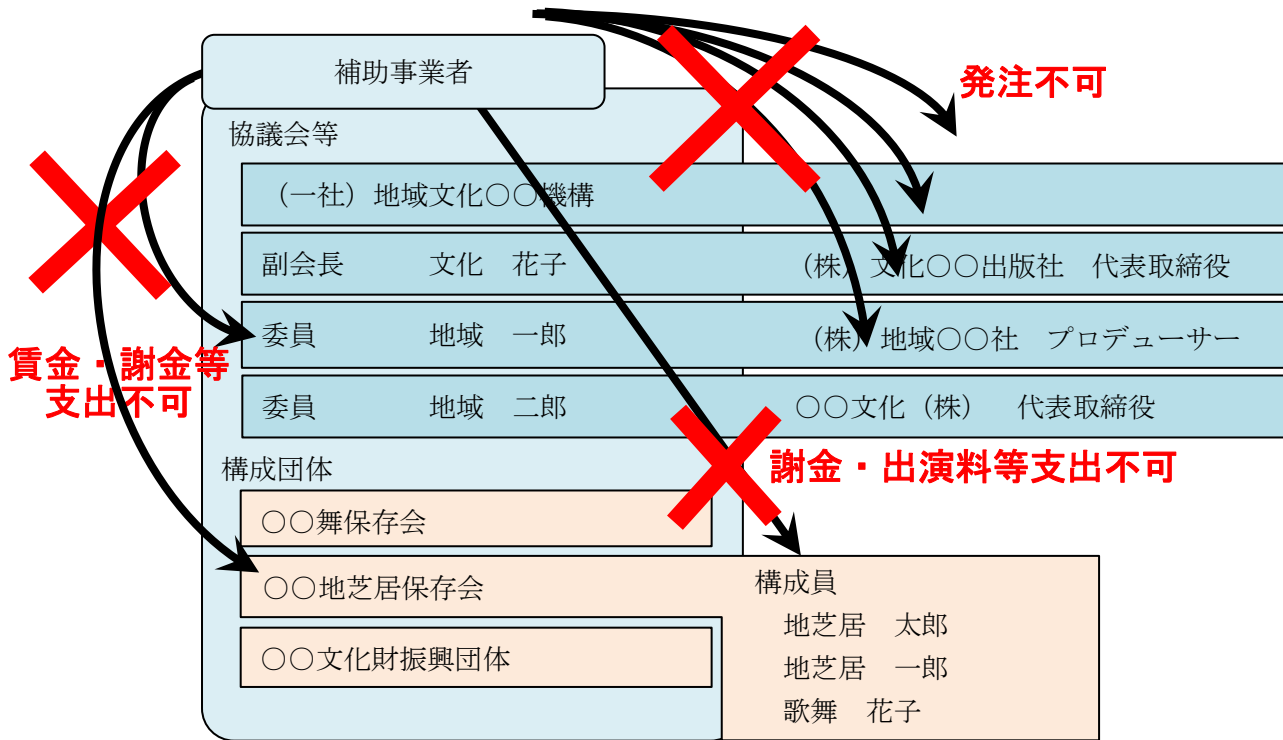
補助事業者

発注不可

協議会等

（一社）地域文化○○機構

副会長　　文化　花子　　（株）文化○○出版社　代表取締役

委員　　地域　一郎　　（株）地域○○社　プロデューサー

委員　　地域　二郎　　○○文化（株）　代表取締役

賃金・謝金等
支出不可

構成団体

○○舞保存会

謝金・出演料等支出不可

○○地芝居保存会

構成員
地芝居　太郎
地芝居　一郎
歌舞　花子

○○文化財振興団体